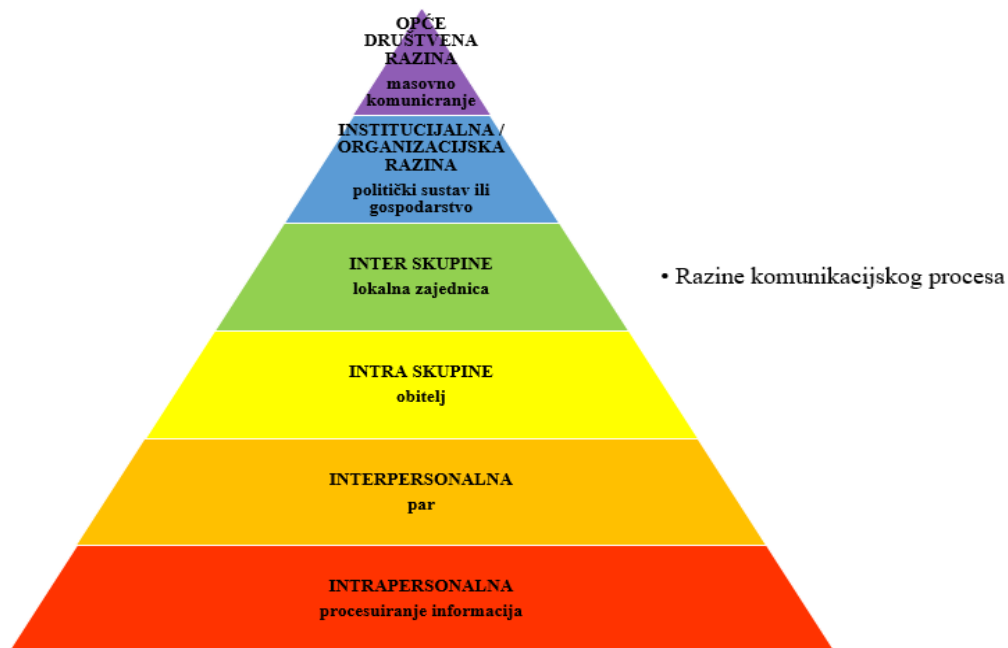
OPĆE DRUŠTVENA RAZINA
masovno komuniciranje

INSTITUCIJALNA / ORGANIZACIJSKA RAZINA
politički sustav ili gospodarstvo

INTER SKUPINE
lokalna zajednica

INTRA SKUPINE
obitelj

INTERPERSONALNA
par

INTRAPERSONALNA
procesuiranje informacija

• Razine komunikacijskog procesa